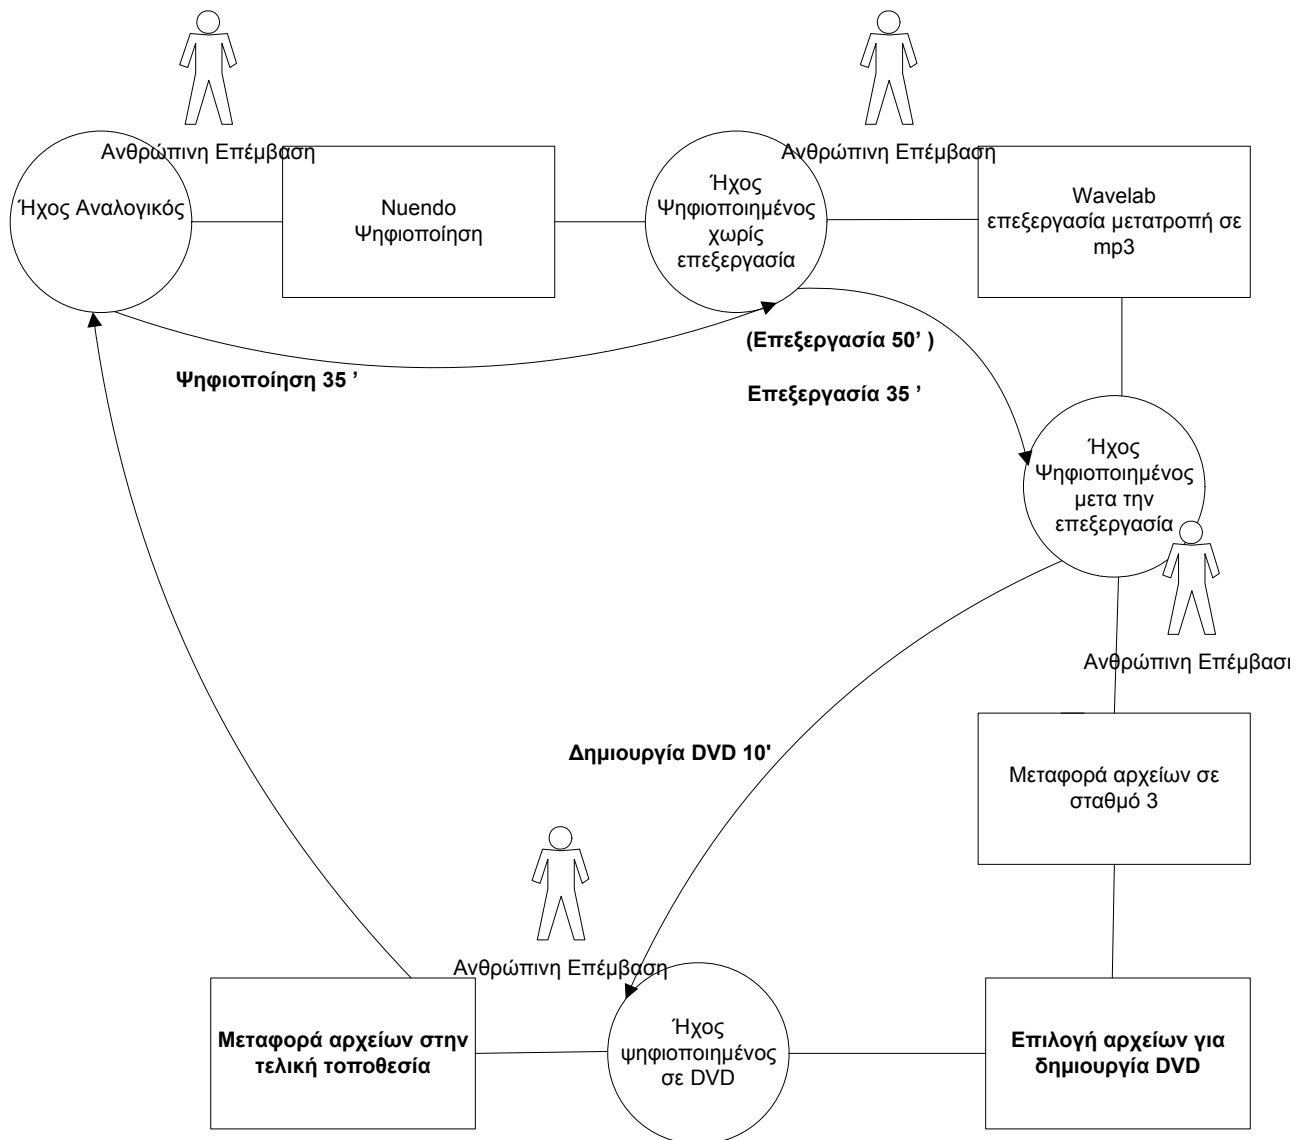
Ανθρώπινη Επέμβαση

Ήχος Αναλογικός

Nuendo Ψηφιοποίηση

Ανθρώπινη Επέμβαση

Ήχος Ψηφιοποιημένος χωρίς επεξεργασία

Wavelab επεξεργασία μετατροπή σε mp3

(Επεξεργασία 50' )

Ψηφιοποίηση 35 '

Επεξεργασία 35 '

Ήχος Ψηφιοποιημένος μετα την επεξεργασία

Ανθρώπινη Επέμβασι

Δημιουργία DVD 10'

Μεταφορά αρχείων σε σταθμό 3

Ανθρώπινη Επέμβαση

Μεταφορά αρχείων στην τελική τοποθεσία

Ήχος ψηφιοποιημένος σε DVD

Επιλογή αρχείων για δημιουργία DVD